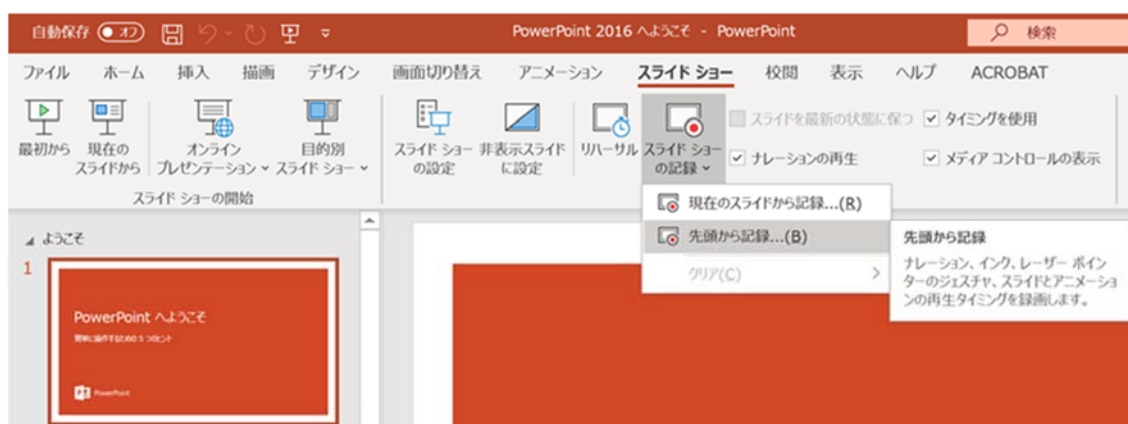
自動保存 オフ

PowerPoint 2016 へようこそ - PowerPoint

検索

ファイル ホーム 挿入 描画 デザイン 画面切り替え アニメーション スライド ショー 校閲 表示 ヘルプ ACROBAT

最初から 現在のスライドから オンライン プレゼンテーション 目的別 スライド ショー

スライド ショーの開始

スライド ショーの設定 非表示スライドに設定 リハーサル スライド ショーの記録

スライドを最新の状態に保つ タイミングを使用

ナレーションの再生 メディア コントロールの表示

現在のスライドから記録...(R)

先頭から記録...(B)

クリア(C)

先頭から記録

ナレーション、インク、レーザー ポインターのジェスチャ、スライドとアニメーションの再生タイミングを録画します。

ようこそ

1

PowerPoint へようこそ

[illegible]

PowerPoint